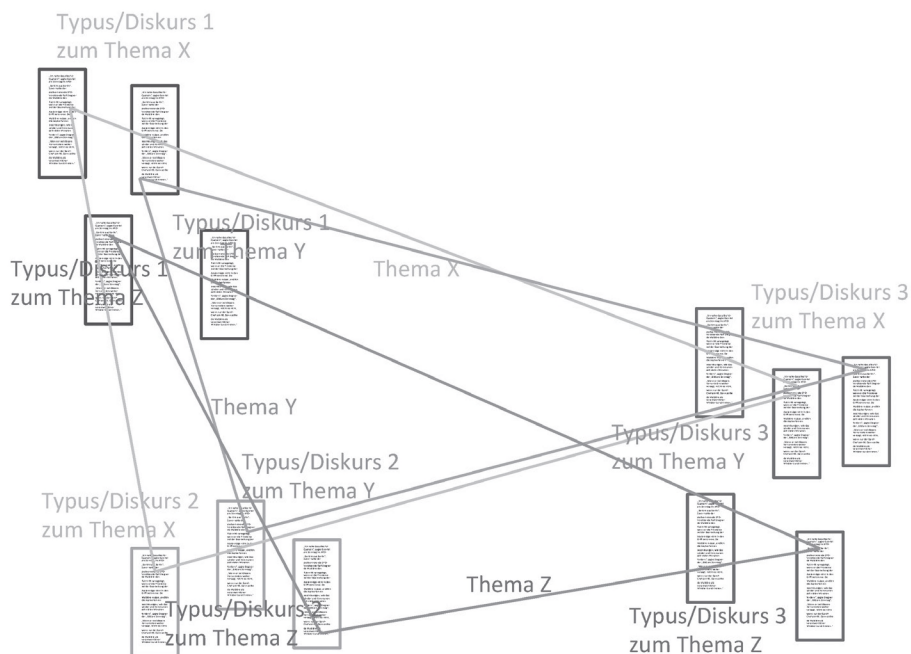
Typus/Diskurs 1
zum Thema X

Typus/Diskurs 1
zum Thema Y

Typus/Diskurs 1
zum Thema Z

Thema X

Typus/Diskurs 3
zum Thema X

Thema Y

Typus/Diskurs 3
zum Thema Y

Typus/Diskurs 2
zum Thema Y

Typus/Diskurs 2
zum Thema X

Thema Z

Typus/Diskurs 2
zum Thema Z

Typus/Diskurs 3
zum Thema Z